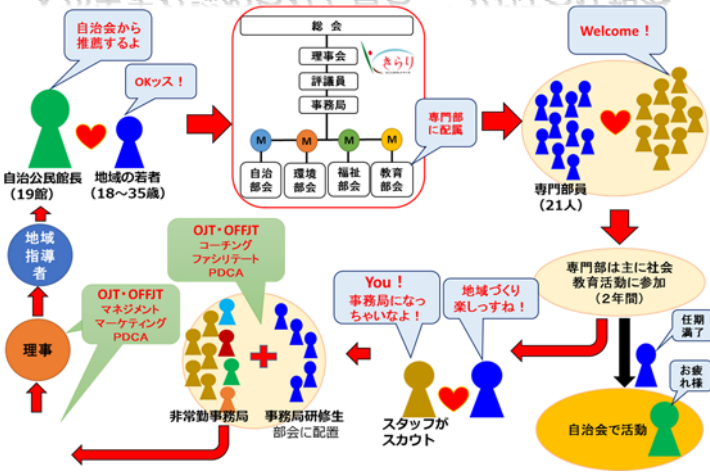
自治会から推薦するよ

OKッス！

自治公民館長（19館）

地域の若者（18～35歳）

総会

理事会

評議員

事務局

きらり

M

M

M

M

自治部会

環境部会

福祉部会

教育部会

専門部に配属

Welcome！

専門部員（21人）

専門部は主に社会教育活動に参加（2年間）

任期満了

お疲れ様

自治会で活動

地域指導者

理事

OJT・OFFJT
マネジメント
マーケティング
PDCA

OJT・OFFJT
コーチング
ファシリテート
PDCA

非常勤事務局

事務局研修生
部会に配置

You！
事務局になっちゃいなよ！

地域づくり楽しっすね！

スタッフがスカウト